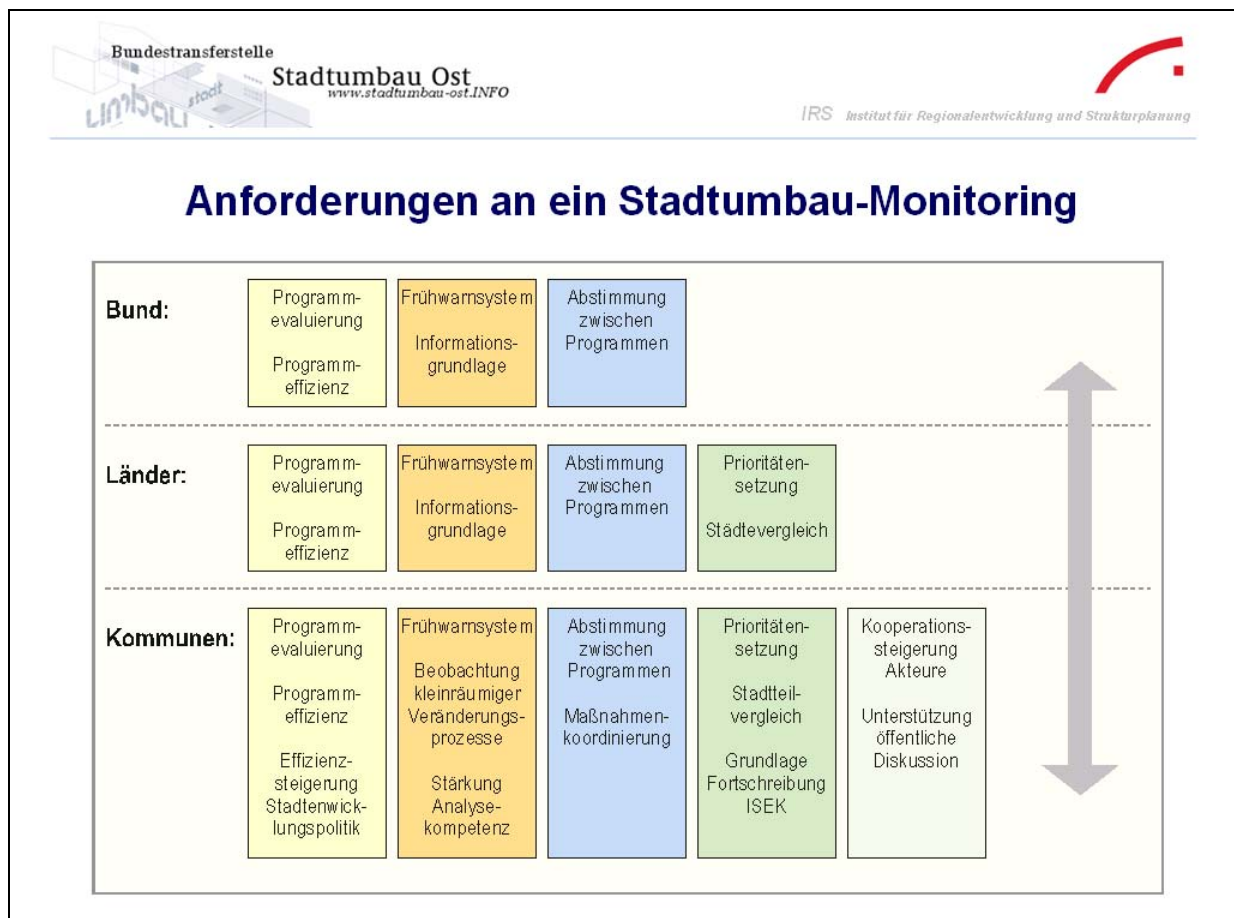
Bundestransferstelle
Stadtumbau Ost
www.stadtumbau-ost.INFO

umbau stadt

IRS Institut für Regionalentwicklung und Strukturplanung

Anforderungen an ein Stadtumbau-Monitoring

Bund:

Programmevaluierung

Programmeffizienz

Frühwarnsystem

Informationsgrundlage

Abstimmung zwischen Programmen

Länder:

Programmevaluierung

Programmeffizienz

Frühwarnsystem

Informationsgrundlage

Abstimmung zwischen Programmen

Prioritätensetzung

Städtevergleich

Kommunen:

Programmevaluierung

Programmeffizienz

Effizienzsteigerung Stadtenwicklungspolitik

Frühwarnsystem

Beobachtung kleinräumiger Veränderungsprozesse

Stärkung Analysekompetenz

Abstimmung zwischen Programmen

Maßnahmenkoordinierung

Prioritätensetzung

Stadtteilvergleich

Grundlage Fortschreibung ISEK

Kooperationssteigerung Akteure

Unterstützung öffentliche Diskussion